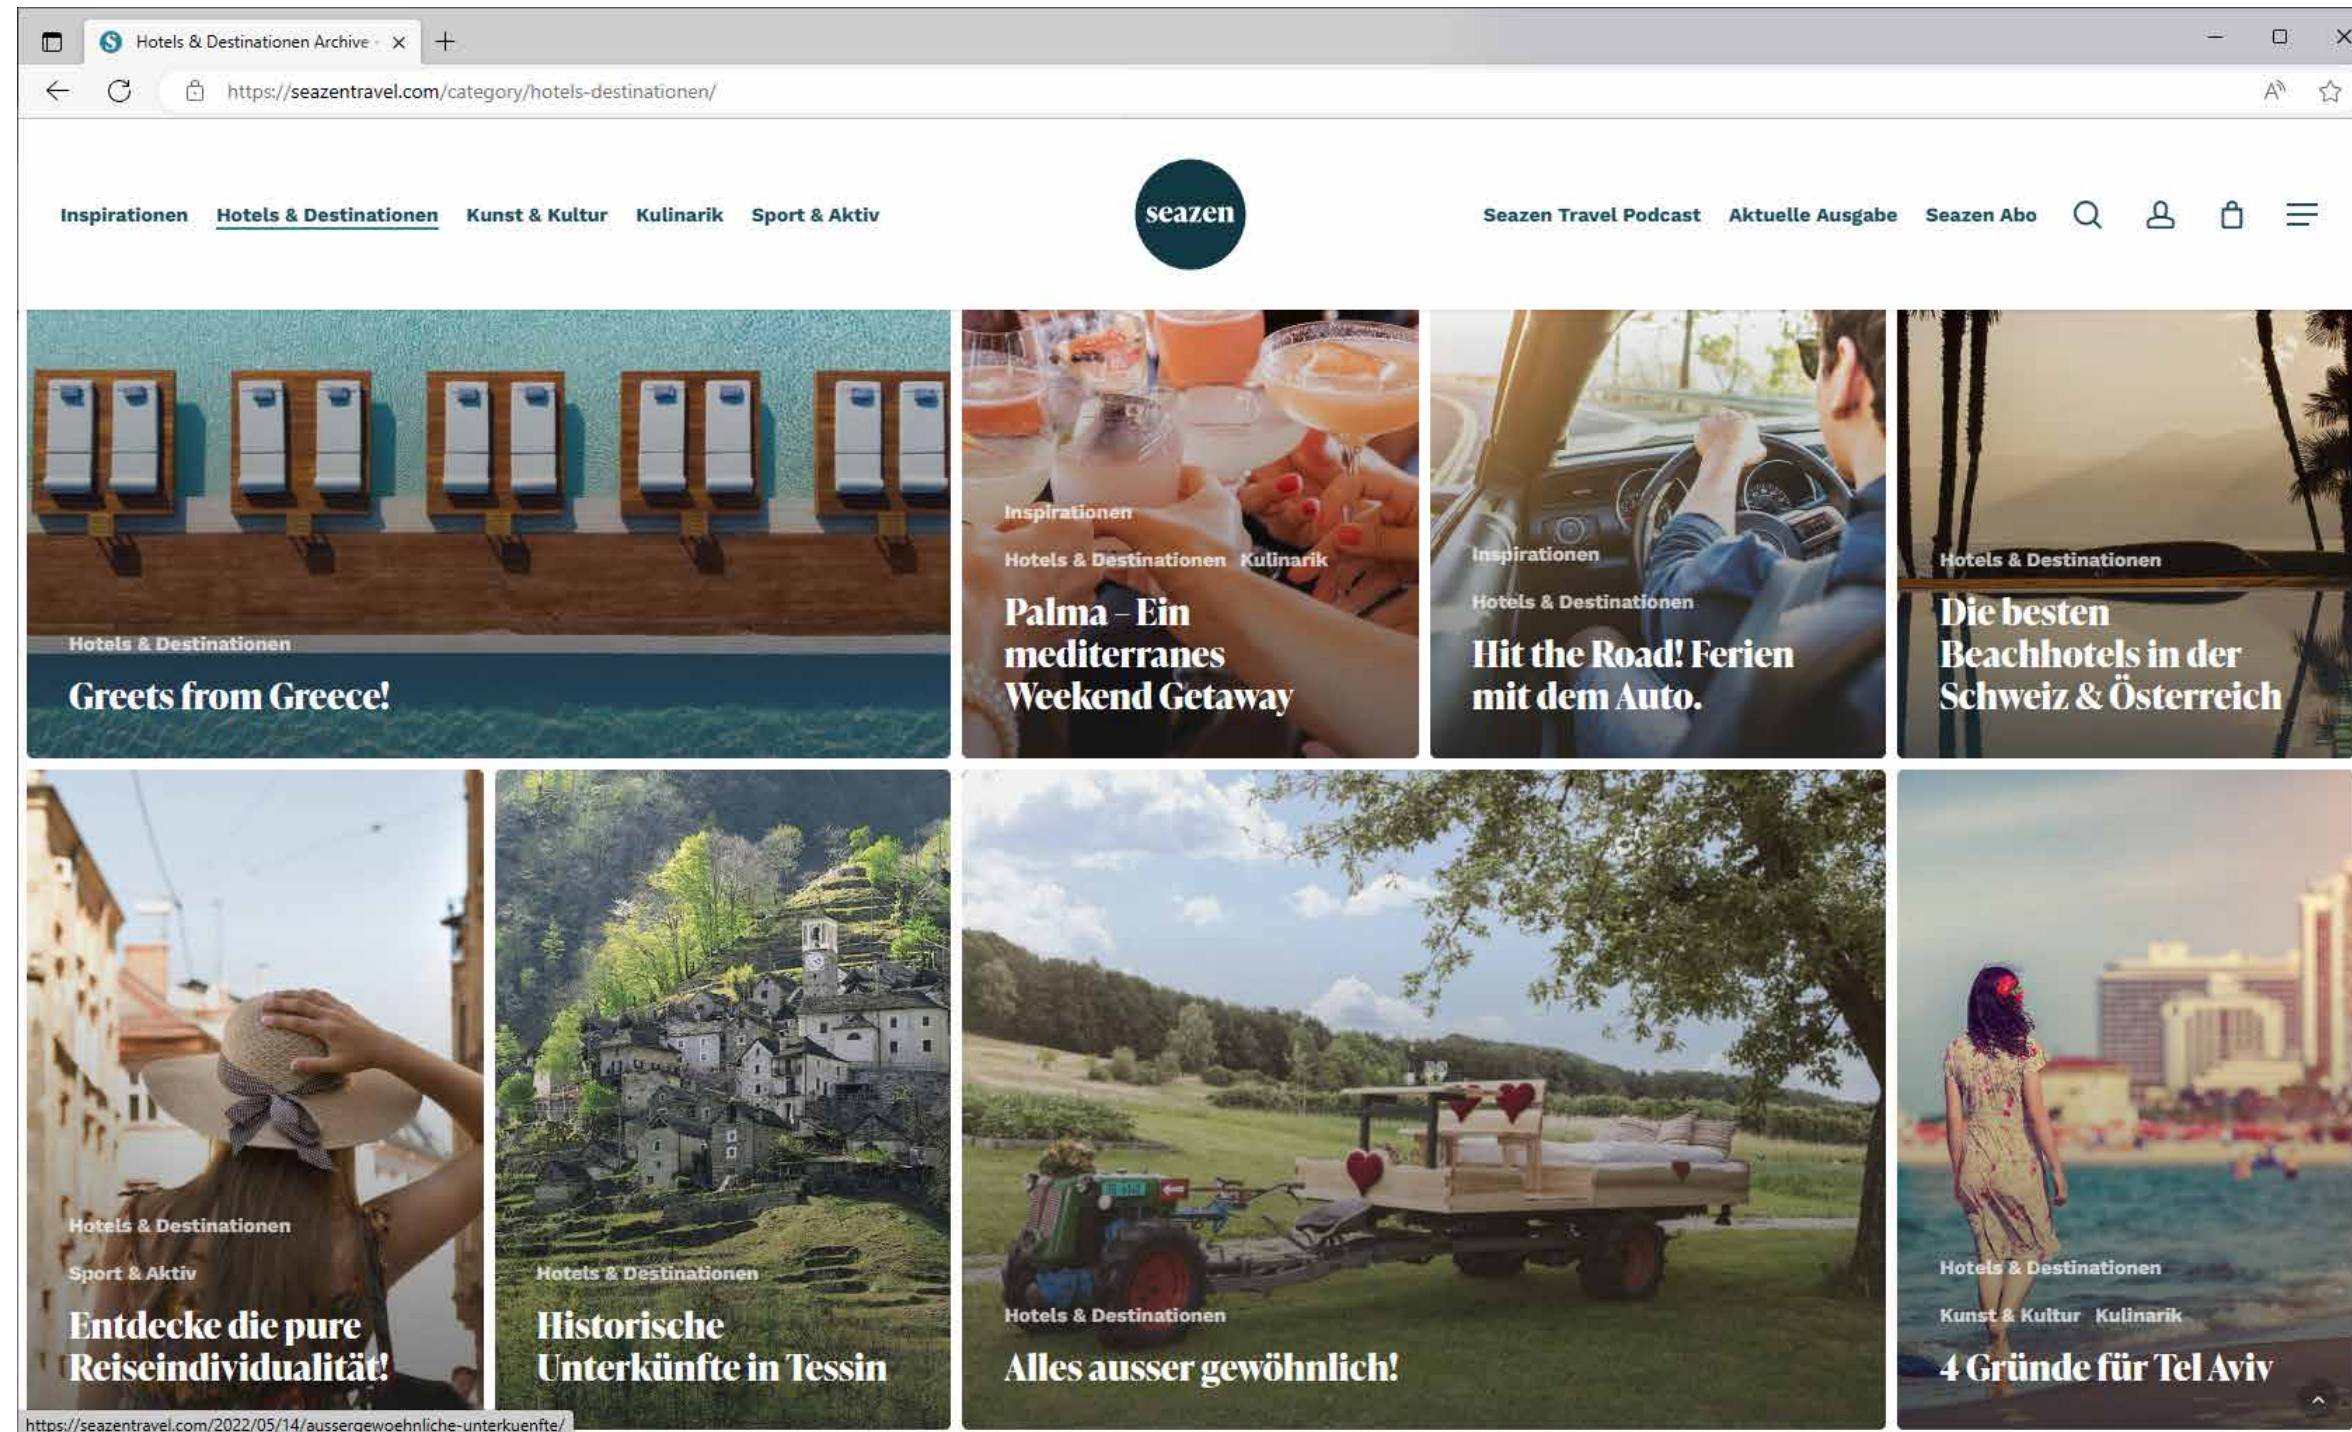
Hotels & Destinationen Archive -

https://seazentravel.com/category/hotels-destinationen/

Inspirationen Hotels & Destinationen Kunst & Kultur Kulinarik Sport & Aktiv

seazen

Seazen Travel Podcast Aktuelle Ausgabe Seazen Abo

Hotels & Destinationen
Greets from Greece!

Inspirationen
Hotels & Destinationen Kulinarik
Palma – Ein mediterranes Weekend Getaway

Inspirationen
Hotels & Destinationen
Hit the Road! Ferien mit dem Auto.

Hotels & Destinationen
Die besten Beachhotels in der Schweiz & Österreich

Hotels & Destinationen
Sport & Aktiv
Entdecke die pure Reiseindividualität!

Hotels & Destinationen
Historische Unterkünfte in Tessin

Hotels & Destinationen
Alles ausser gewöhnlich!

Hotels & Destinationen
Kunst & Kultur Kulinarik
4 Gründe für Tel Aviv

https://seazentravel.com/2022/05/14/aussergewoehnliche-unterkuenfte/